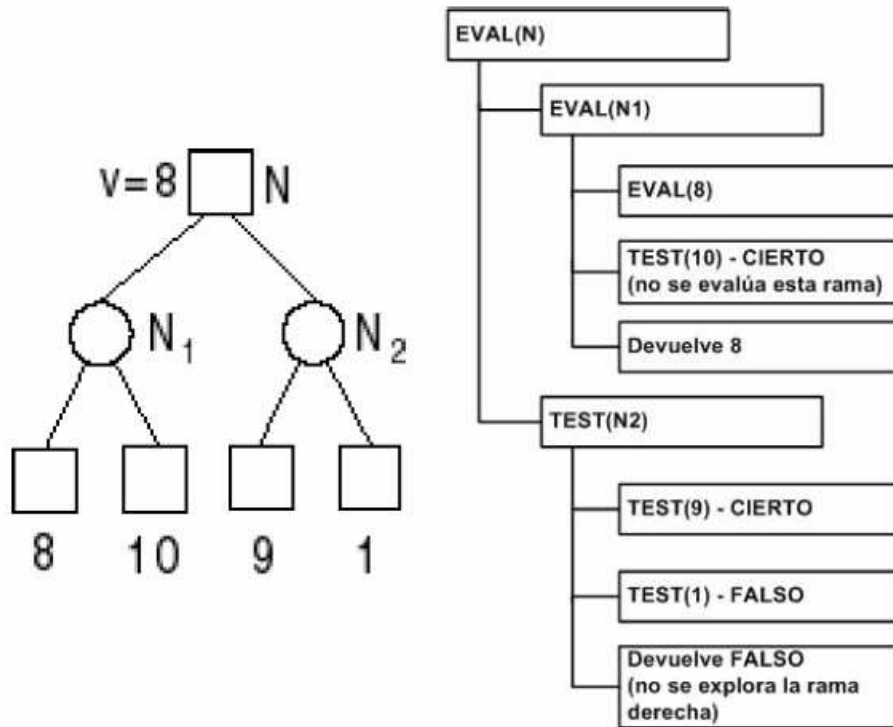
V=8 N

$N_1$ $N_2$

8 10 9 1

EVAL(N)

EVAL(N1)

EVAL(8)

TEST(10) - CIERTO (no se evalúa esta rama)

Devuelve 8

TEST(N2)

TEST(9) - CIERTO

TEST(1) - FALSO

Devuelve FALSO (no se explora la rama derecha)